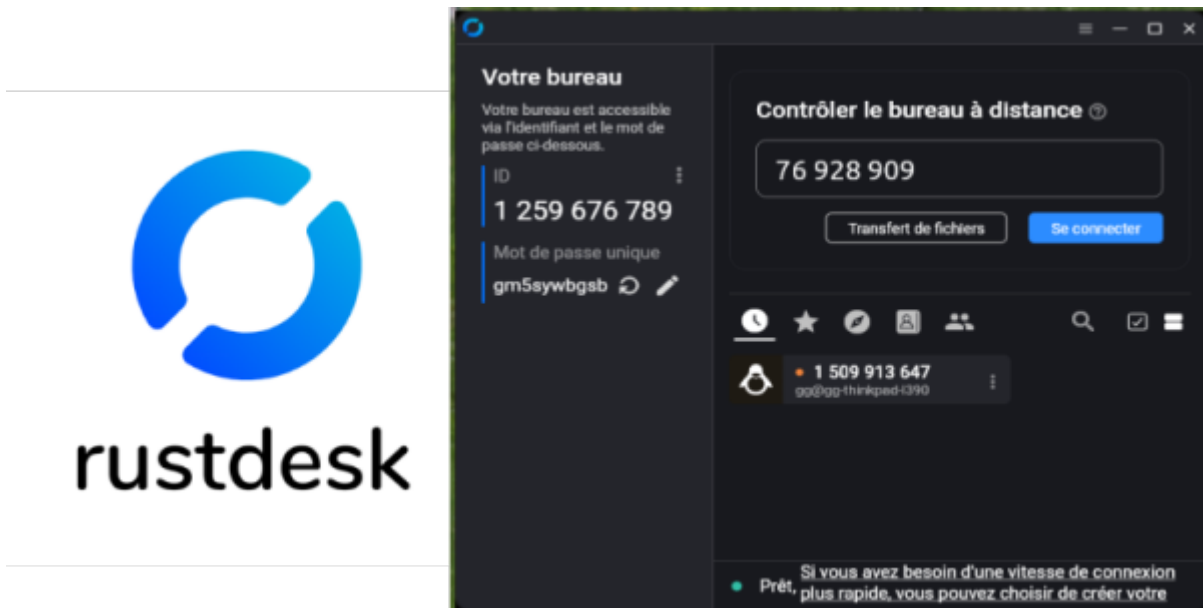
rustdesk

Votre bureau

Votre bureau est accessible via l'identifiant et le mot de passe ci-dessous.

ID

1 259 676 789

Mot de passe unique

gm5sywbgsb

Contrôler le bureau à distance

76 928 909

Transfert de fichiers

Se connecter

1 509 913 647

gg@gg-thinkpad-l390

Prêt, Si vous avez besoin d'une vitesse de connexion plus rapide, vous pouvez choisir de créer votre